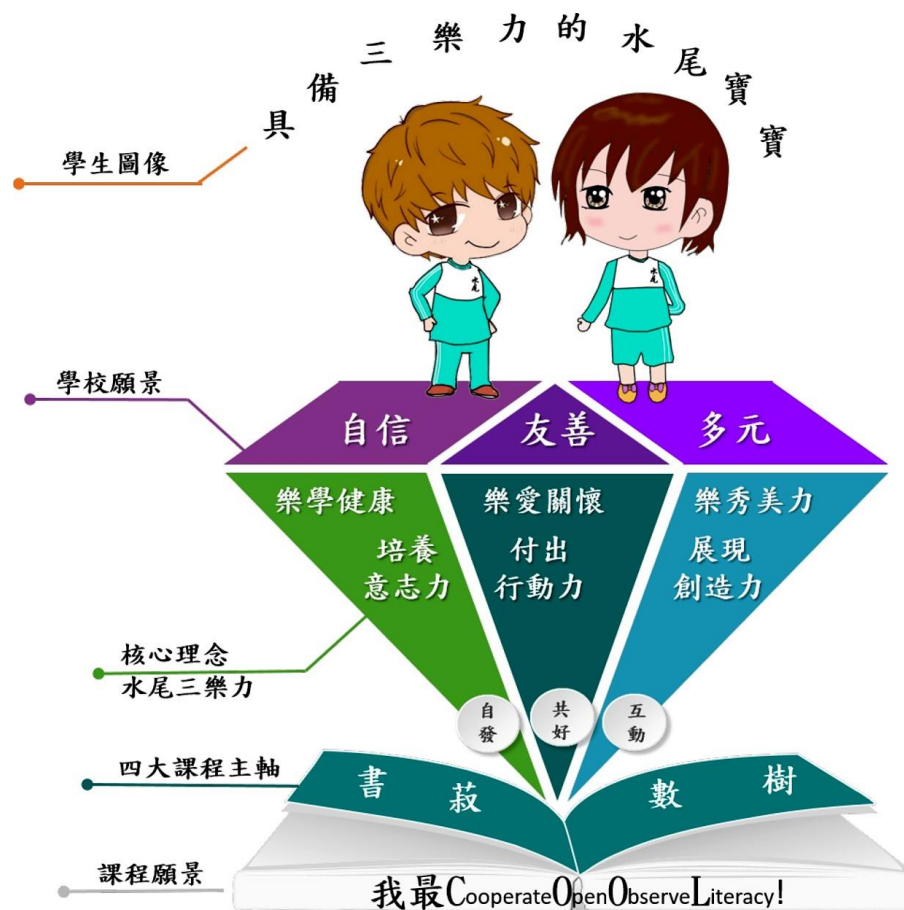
具備三樂力的水尾寶寶

學生圖像

學校願景

自信 友善 多元

樂學健康
培養
意志力

樂愛關懷
付出
行動力

樂秀美力
展現
創造力

核心理念
水尾三樂力

自發 共好 互動

四大課程主軸

書 菽 數 樹

課程願景

我最CooperateOpenObserveLiteracy!